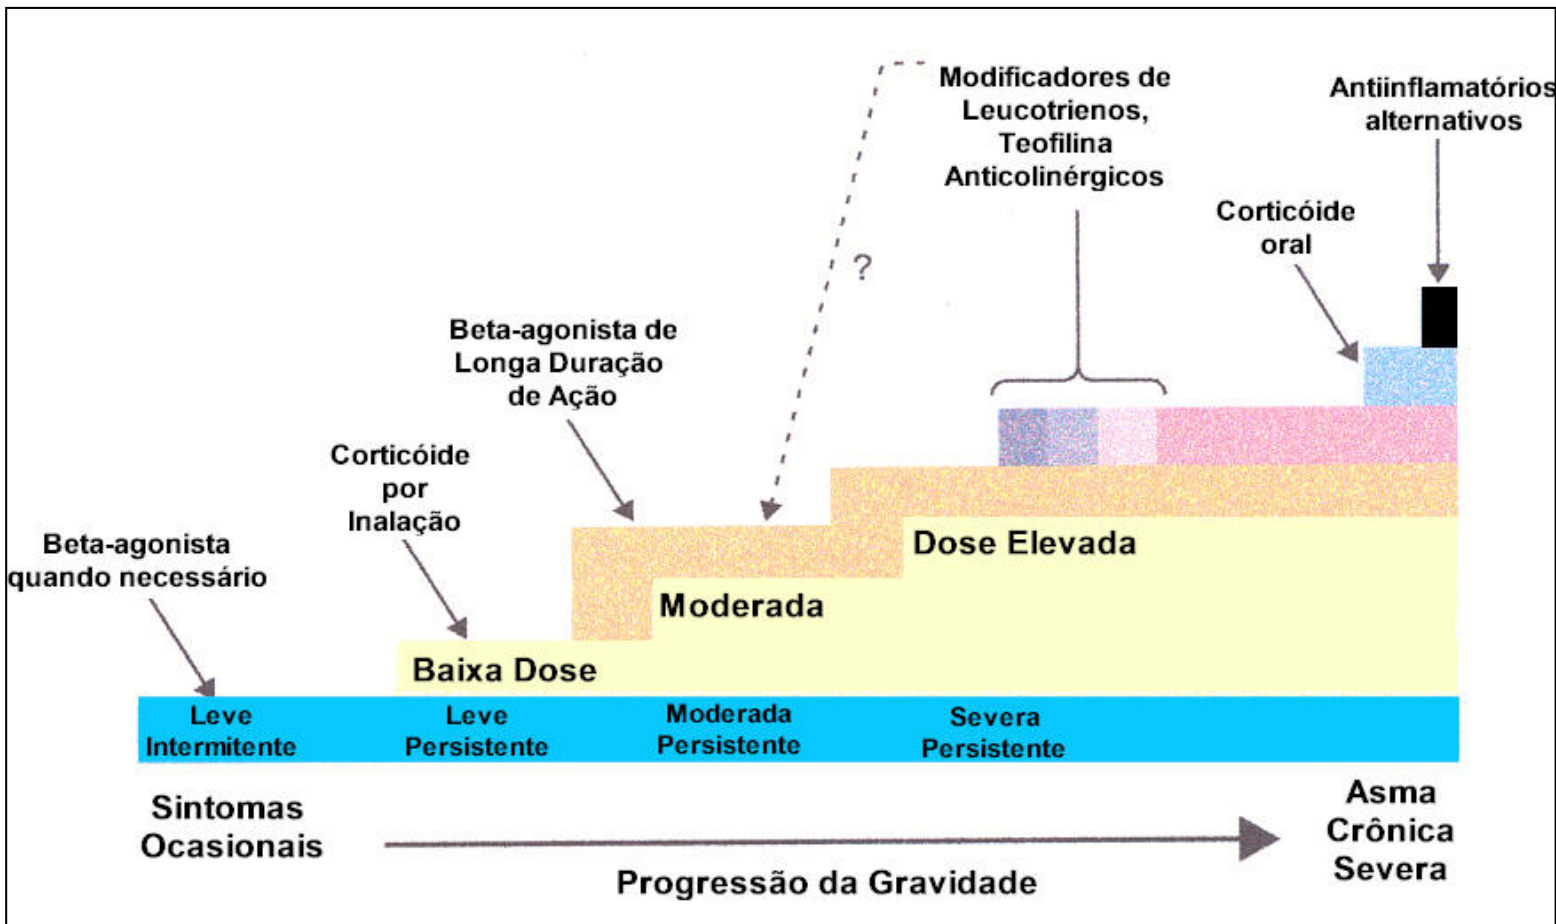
Modificadores de Leucotrienos, Teofilina Anticolinérgicos

Antiinflamatórios alternativos

?

Corticóide oral

Beta-agonista de Longa Duração de Ação

Corticóide por Inalação

Beta-agonista quando necessário

Dose Elevada

Moderada

Baixa Dose

Leve Intermitente

Leve Persistente

Moderada Persistente

Severa Persistente

Sintomas Ocasionais

Asma Crônica Severa

Progressão da Gravidade